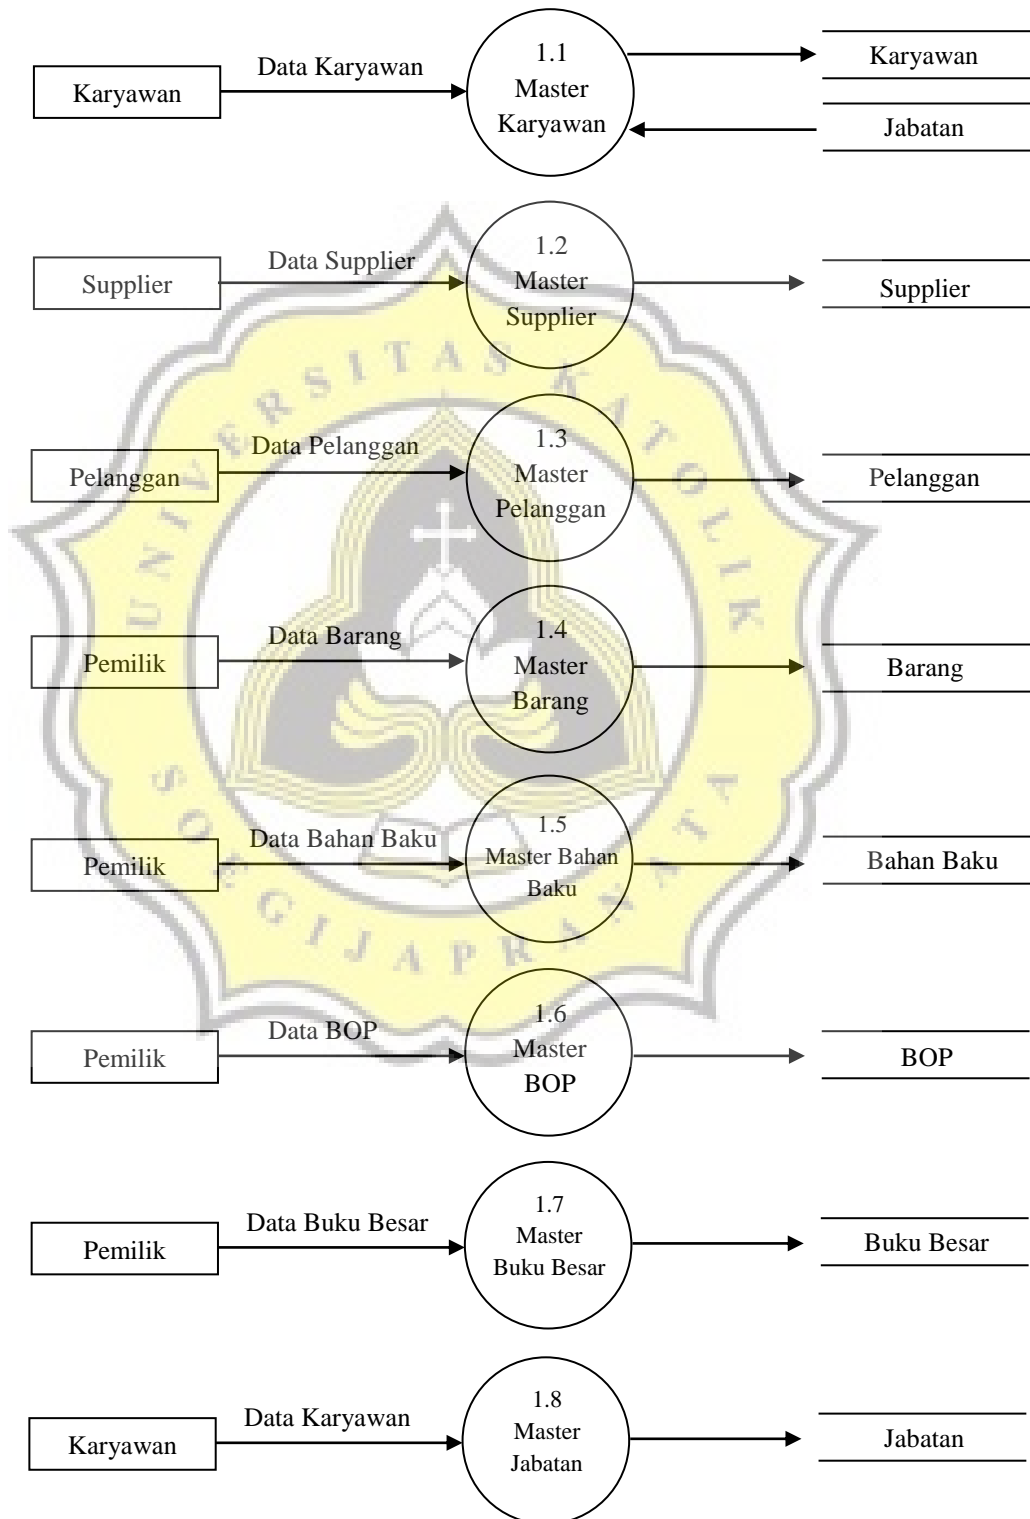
Karyawan

Data Karyawan

1.1
Master
Karyawan

Karyawan

Jabatan

Supplier

Data Supplier

1.2
Master
Supplier

Supplier

Pelanggan

Data Pelanggan

1.3
Master
Pelanggan

Pelanggan

Pemilik

Data Barang

1.4
Master
Barang

Barang

Pemilik

Data Bahan Baku

1.5
Master Bahan
Baku

Bahan Baku

Pemilik

Data BOP

1.6
Master
BOP

BOP

Pemilik

Data Buku Besar

1.7
Master
Buku Besar

Buku Besar

Karyawan

Data Karyawan

1.8
Master
Jabatan

Jabatan